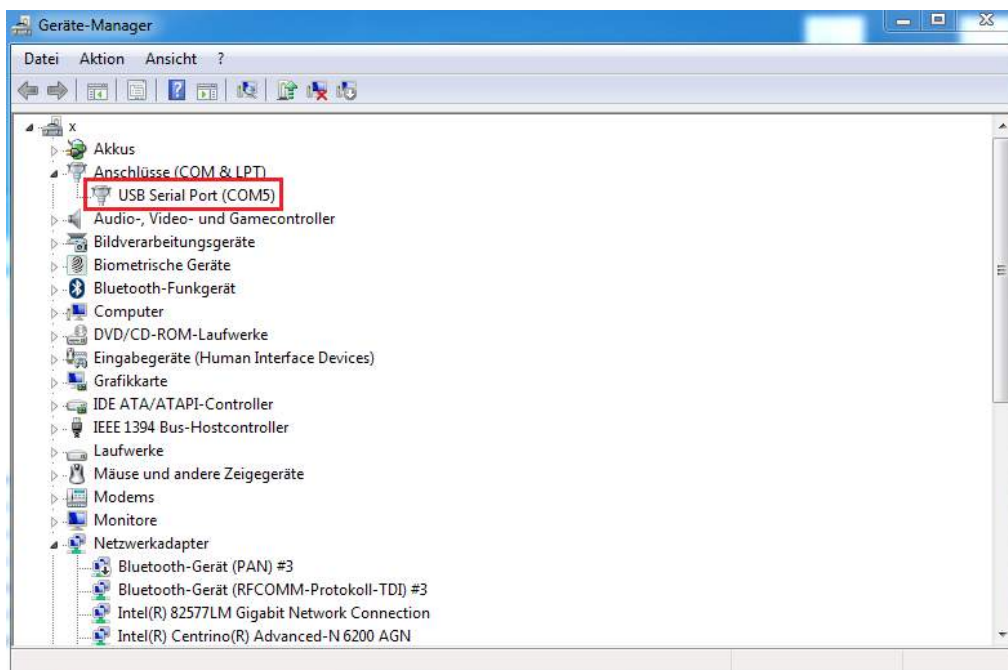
Geräte-Manager

Datei Aktion Ansicht ?

x
Akkus
Anschlüsse (COM & LPT)
USB Serial Port (COM5)
Audio-, Video- und Gamecontroller
Bildverarbeitungsgeräte
Biometrische Geräte
Bluetooth-Funkgerät
Computer
DVD/CD-ROM-Laufwerke
Eingabegeräte (Human Interface Devices)
Grafikkarte
IDE ATA/ATAPI-Controller
IEEE 1394 Bus-Hostcontroller
Laufwerke
Mäuse und andere Zeigegeräte
Modems
Monitore
Netzwerkadapter
Bluetooth-Gerät (PAN) #3
Bluetooth-Gerät (RFCOMM-Protokoll-TDI) #3
Intel(R) 82577LM Gigabit Network Connection
Intel(R) Centrino(R) Advanced-N 6200 AGN